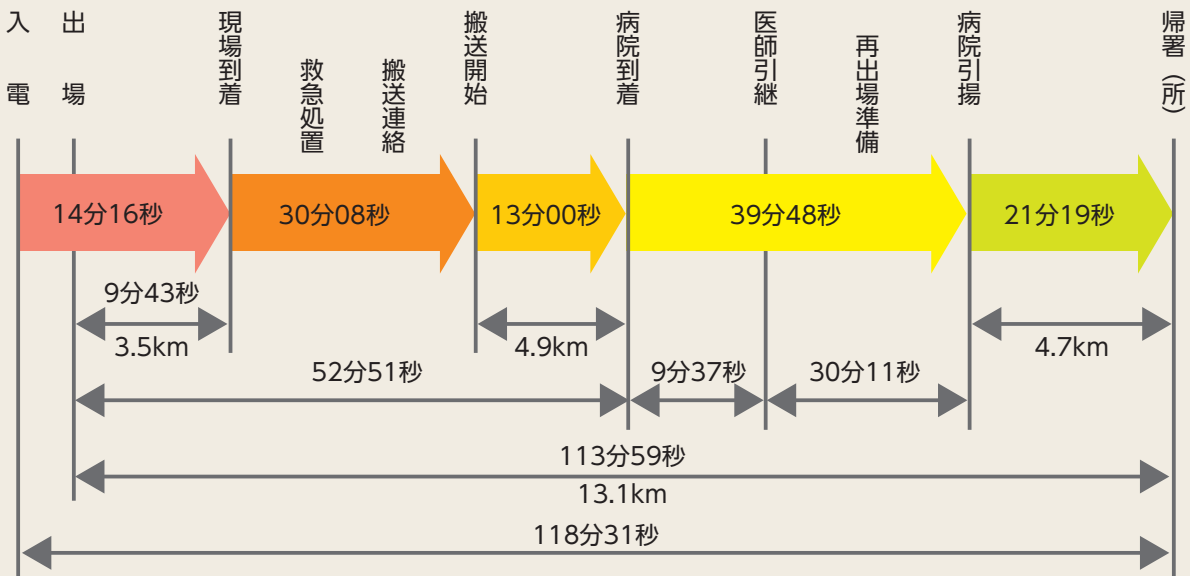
入電

出場

現場到着

救急処置

搬送連絡

搬送開始

病院到着

医師引継

再出場準備

病院引揚

帰署（所）

14分16秒

30分08秒

13分00秒

39分48秒

21分19秒

9分43秒

3.5km

4.9km

4.7km

52分51秒

9分37秒

30分11秒

113分59秒

13.1km

118分31秒